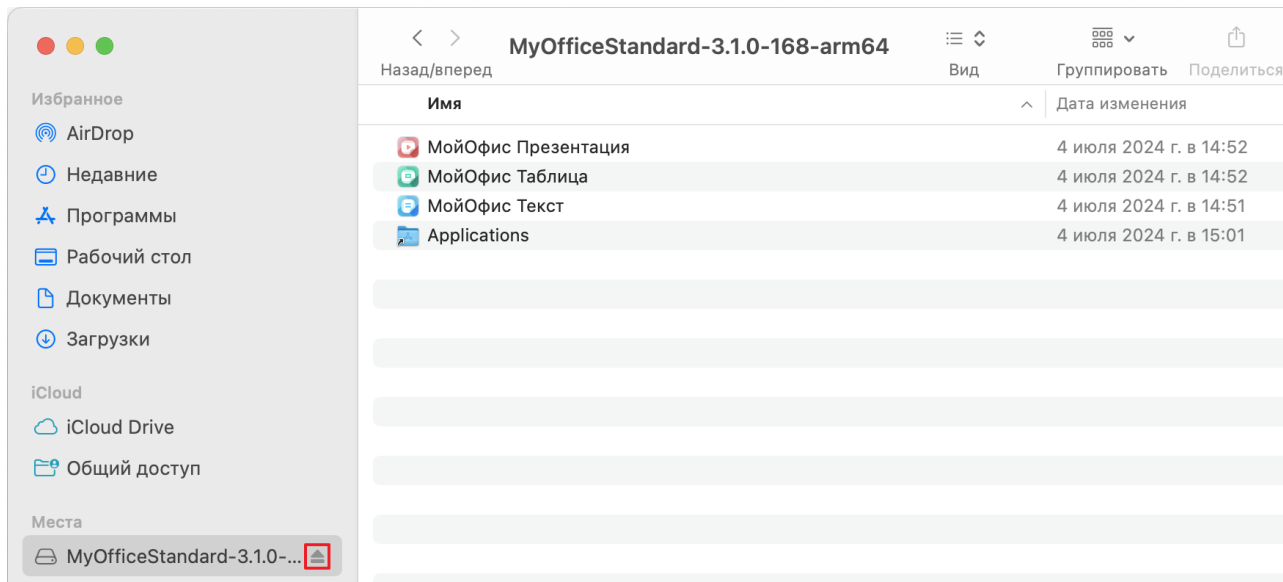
MyOfficeStandard-3.1.0-168-arm64

Назад/вперед

Вид

Группировать

Поделиться

Избранное

AirDrop

Недавние

Программы

Рабочий стол

Документы

Загрузки

iCloud

iCloud Drive

Общий доступ

Места

MyOfficeStandard-3.1.0-...

| Имя | Дата изменения |
|---|---|
| МойОфис Презентация | 4 июля 2024 г. в 14:52 |
| МойОфис Таблица | 4 июля 2024 г. в 14:52 |
| МойОфис Текст | 4 июля 2024 г. в 14:51 |
| Applications | 4 июля 2024 г. в 15:01 |